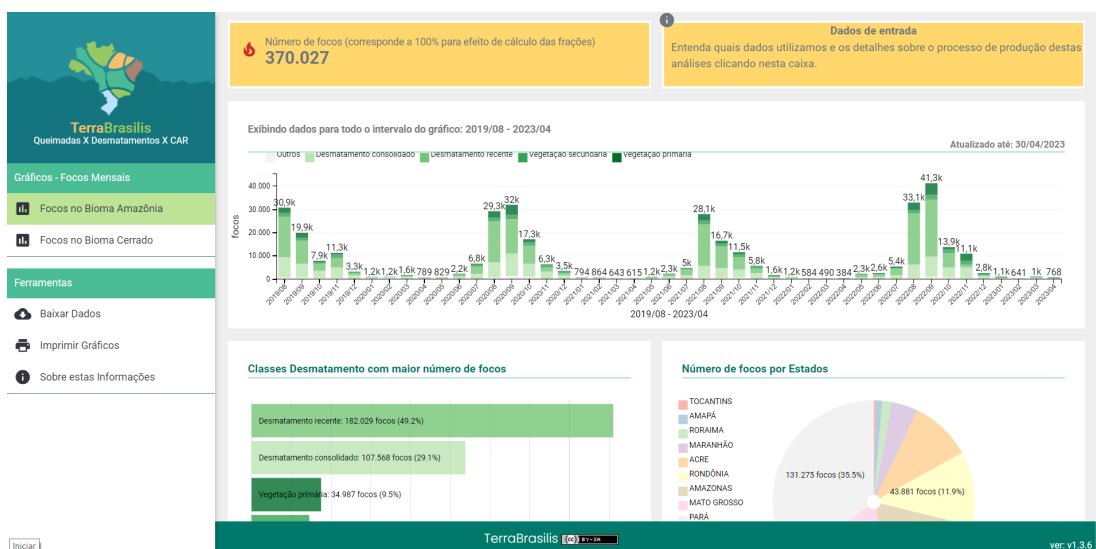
TerraBrasilis
Queimadas X Desmatamentos X CAR

Gráficos - Focos Mensais
Focos no Bioma Amazônia
Focos no Bioma Cerrado

Ferramentas
Baixar Dados
Imprimir Gráficos
Sobre estas Informações

Iniciar

Número de focos (corresponde a 100% para efeito de cálculo das frações)
370.027

Dados de entrada
Entenda quais dados utilizamos e os detalhes sobre o processo de produção destas análises clicando nesta caixa.

Exibindo dados para todo o intervalo do gráfico: 2019/08 - 2023/04
Atualizado até: 30/04/2023

Outros, Desmatamento consolidado, Desmatamento recente, Vegetação secundária, Vegetação primária

40.000
30.000
20.000
10.000
0
focos

30,9k 19,9k 7,9k 11,3k 3,3k 1,2k 1,2k 1,6k 789 829 2,2k 6,8k 29,3k 32k 17,3k 6,3k 3,5k 794 864 643 615 1,2k 2,3k 5k 28,1k 16,7k 11,5k 5,8k 1,6k 1,2k 584 490 384 2,3k 2,6k 5,4k 33,1k 41,3k 13,9k 11,1k 2,8k 1,1k 641 1k 768

2019/08 2019/09 2019/10 2019/11 2019/12 2020/01 2020/02 2020/03 2020/04 2020/05 2020/06 2020/07 2020/08 2020/09 2020/10 2020/11 2020/12 2021/01 2021/02 2021/03 2021/04 2021/05 2021/06 2021/07 2021/08 2021/09 2021/10 2021/11 2021/12 2022/01 2022/02 2022/03 2022/04 2022/05 2022/06 2022/07 2022/08 2022/09 2022/10 2022/11 2022/12 2023/01 2023/02 2023/03 2023/04
2019/08 - 2023/04

Classes Desmatamento com maior número de focos
Desmatamento recente: 182.029 focos (49.2%)
Desmatamento consolidado: 107.568 focos (29.1%)
Vegetação primária: 34.987 focos (9.5%)

Número de focos por Estados
TOCANTINS
AMAPÁ
RORAIMA
MARANHÃO
ACRE
RONDÔNIA
AMAZONAS
MATO GROSSO
PARÁ
131.275 focos (35.5%)
43.881 focos (11.9%)

TerraBrasilis
ver: v1.3.6